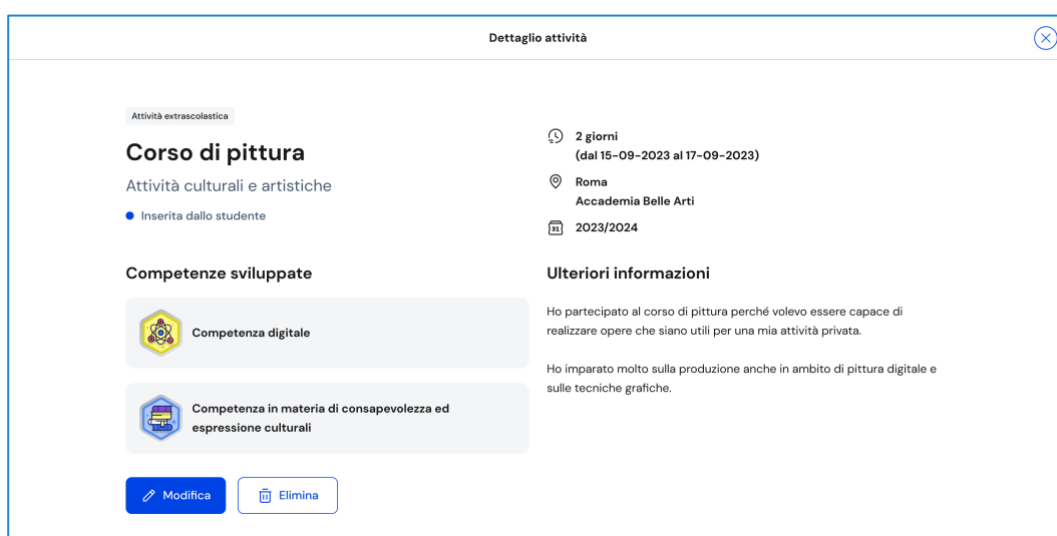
Dettaglio attività

Attività extrascolastica

Corso di pittura

Attività culturali e artistiche

Inserita dallo studente

2 giorni
(dal 15-09-2023 al 17-09-2023)

Roma
Accademia Belle Arti

2023/2024

Competenze sviluppate

Competenza digitale

Competenza in materia di consapevolezza ed espressione culturali

Ulteriori informazioni

Ho partecipato al corso di pittura perché volevo essere capace di realizzare opere che siano utili per una mia attività privata.

Ho imparato molto sulla produzione anche in ambito di pittura digitale e sulle tecniche grafiche.

Modifica

Elimina